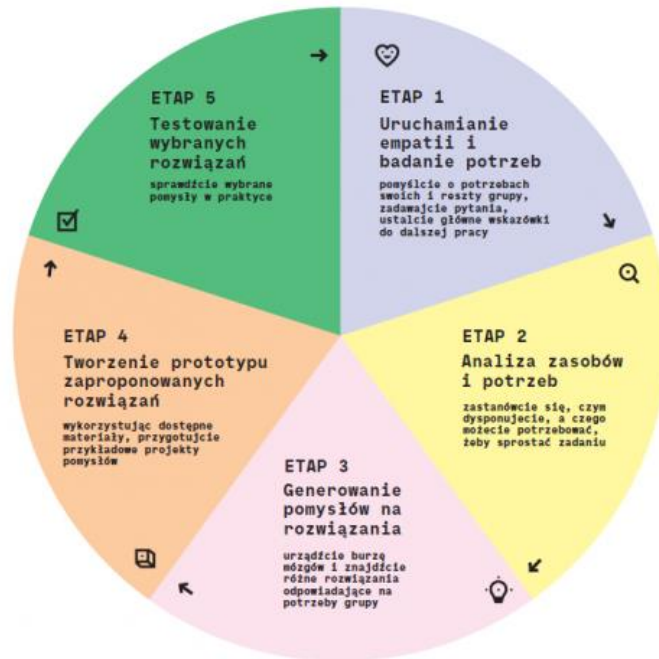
ETAP 1

Uruchamianie empatii i badanie potrzeb

pomyślcie o potrzebach swoich i reszty grupy, zadawajcie pytania, ustalcie główne wskazówki do dalszej pracy

ETAP 2

Analiza zasobów i potrzeb

zastanówcie się, czym dysponujecie, a czego możecie potrzebować, żeby sprostać zadaniu

ETAP 3

Generowanie pomysłów na rozwiązania

urządźcie burzę mózgów i znajdźcie różne rozwiązania odpowiadające na potrzeby grupy

ETAP 4

Tworzenie prototypu zaproponowanych rozwiązań

wykorzystując dostępne materiały, przygotujcie przykładowe projekty pomysłów

ETAP 5

Testowanie wybranych rozwiązań

sprawdźcie wybrane pomysły w praktyce